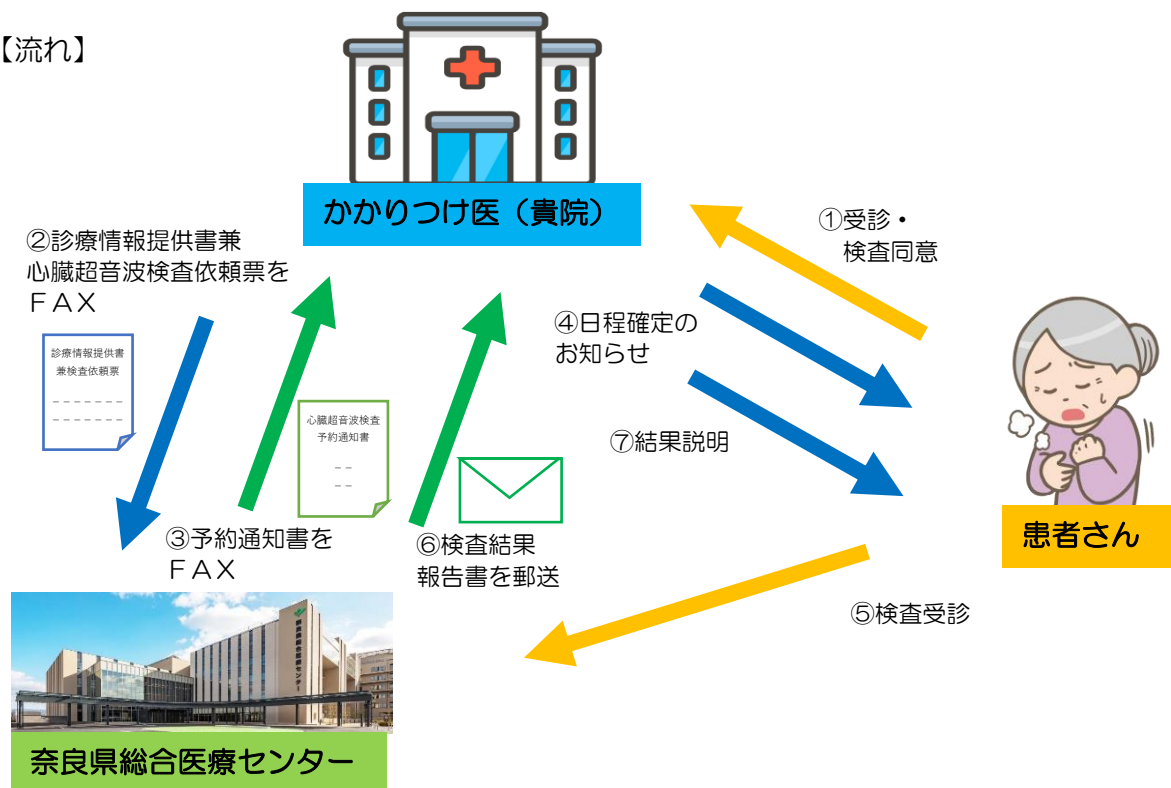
【流れ】

かかりつけ医（貴院）

②診療情報提供書兼心臓超音波検査依頼票をＦＡＸ

診療情報提供書
兼検査依頼票

心臓超音波検査
予約通知書

③予約通知書をＦＡＸ

⑥検査結果報告書を郵送

①受診・検査同意

④日程確定のお知らせ

⑦結果説明

患者さん

⑤検査受診

奈良県総合医療センター